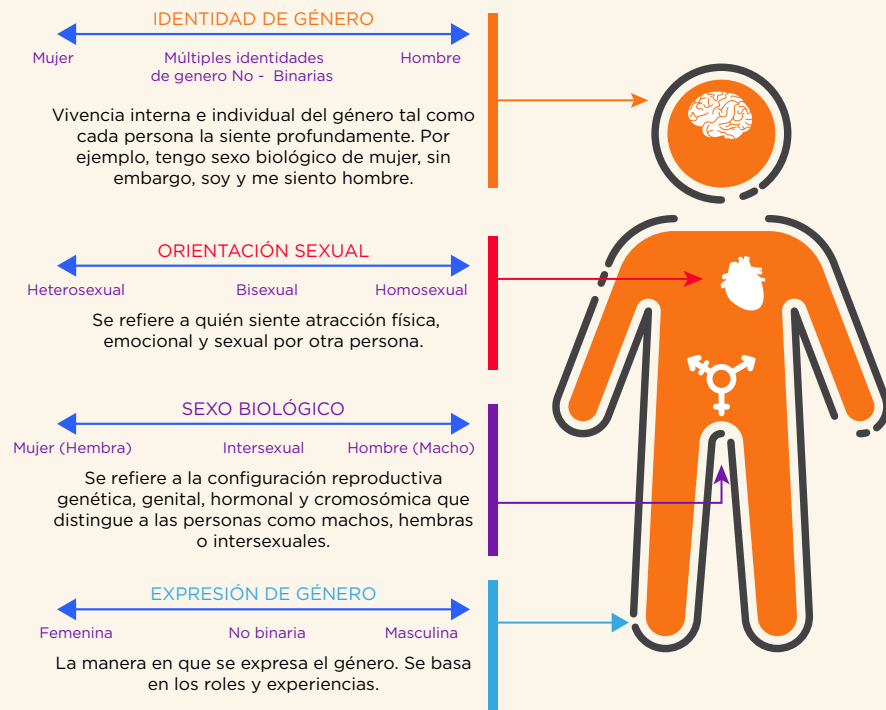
IDENTIDAD DE GÉNERO

Mujer

Múltiples identidades de genero No - Binarias

Hombre

Vivencia interna e individual del género tal como cada persona la siente profundamente. Por ejemplo, tengo sexo biológico de mujer, sin embargo, soy y me siento hombre.

ORIENTACIÓN SEXUAL

Heterosexual

Bisexual

Homosexual

Se refiere a quién siente atracción física, emocional y sexual por otra persona.

SEXO BIOLÓGICO

Mujer (Hembra)

Intersexual

Hombre (Macho)

Se refiere a la configuración reproductiva genética, genital, hormonal y cromosómica que distingue a las personas como machos, hembras o intersexuales.

EXPRESIÓN DE GÉNERO

Femenina

No binaria

Masculina

La manera en que se expresa el género. Se basa en los roles y experiencias.